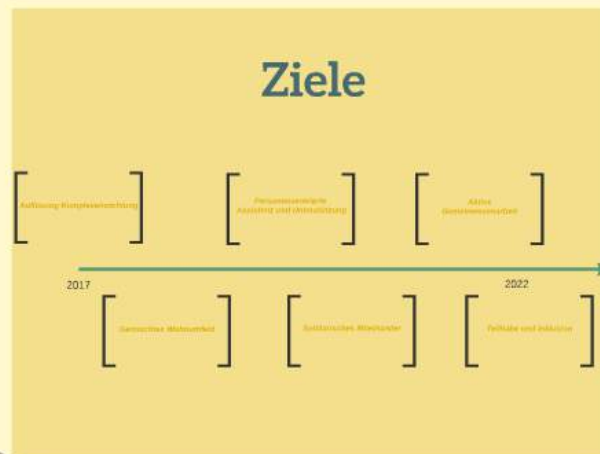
Ziele

Auflösung Komplexeinrichtung

Personenzentrierte Assistenz und Unterstützung

Aktive Gemeinwesenarbeit

2017

2022

Gemischtes Wohnumfeld

Sozialraumorientiertes Miteinander

Teilhabe und Inklusion